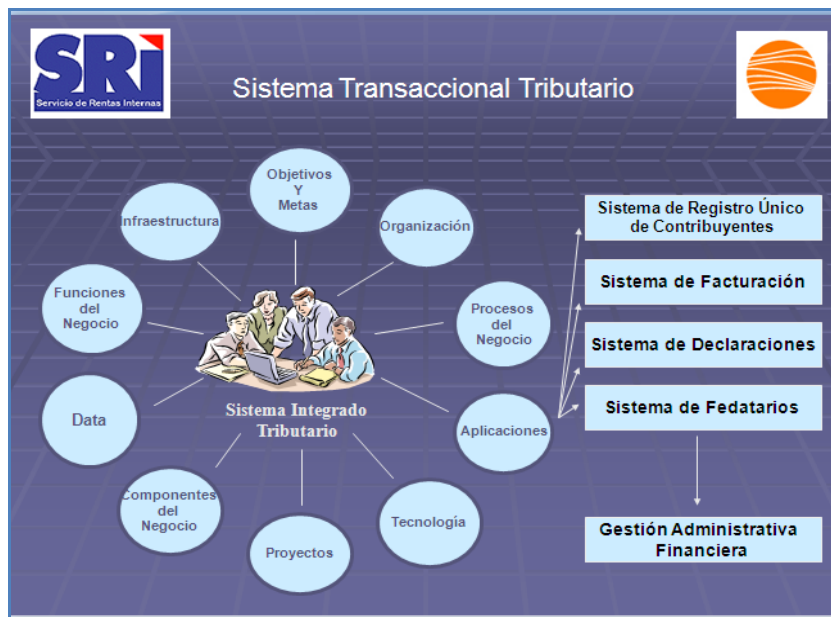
SRi
Servicio de Rentas Internas

Sistema Transaccional Tributario

Objetivos Y Metas

Infraestructura

Organización

Funciones del Negocio

Procesos del Negocio

Data

Sistema Integrado Tributario

Aplicaciones

Componentes del Negocio

Proyectos

Tecnología

Sistema de Registro Único de Contribuyentes

Sistema de Facturación

Sistema de Declaraciones

Sistema de Fedatarios

Gestión Administrativa Financiera